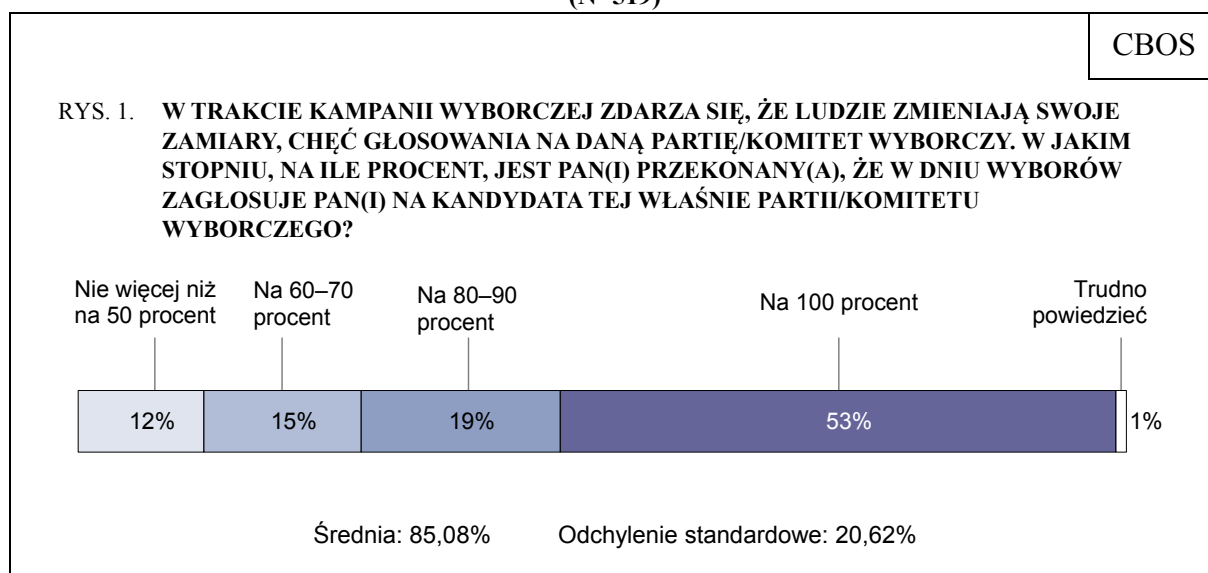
(N=519)

CBOS

RYS. 1. W TRAKCIE KAMPANII WYBORCZEJ ZDARZA SIĘ, ŻE LUDZIE ZMIENIAJĄ SWOJE ZAMIARY, CHĘĆ GŁOSOWANIA NA DANĄ PARTIĘ/KOMITET WYBORCZY. W JAKIM STOPNIU, NA ILE PROCENT, JEST PAN(I) PRZEKONANY(A), ŻE W DNIU WYBORÓW ZAGŁOSUJE PAN(I) NA KANDYDATA TEJ WŁAŚNIE PARTII/KOMITETU WYBORCZEGO?

Nie więcej niż na 50 procent
Na 60–70 procent
Na 80–90 procent
Na 100 procent
Trudno powiedzieć

12%
15%
19%
53%
1%

Średnia: 85,08%
Odchylenie standardowe: 20,62%